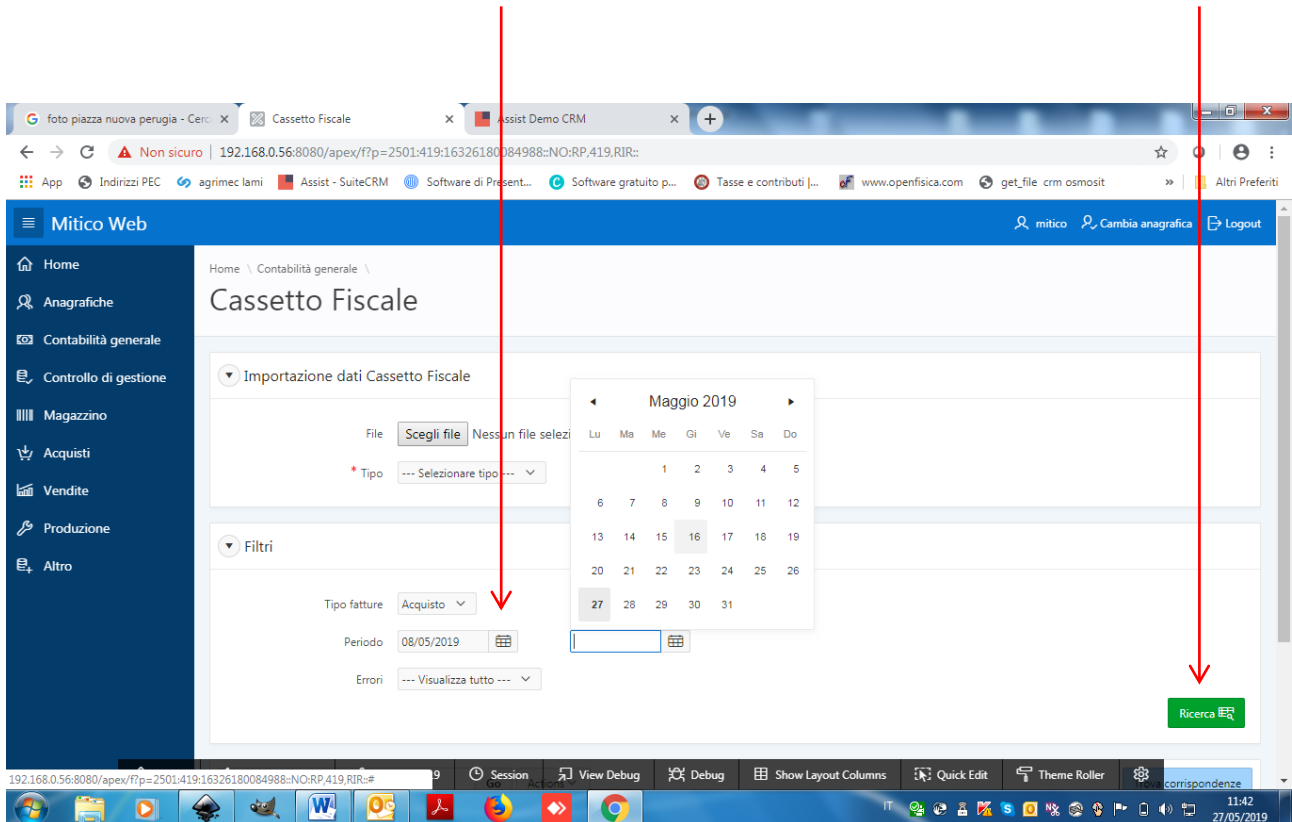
foto piazza nuova perugia - Cerc ×
Cassetto Fiscale ×
Assist Demo CRM ×

Non sicuro | 192.168.0.56:8080/apex/f?p=2501:419:16326180084988::NO:RP,419,RIR::

App | Indirizzi PEC | agrimec lami | Assist - SuiteCRM | Software di Present... | Software gratuito p... | Tasse e contributi |... | www.openfisica.com | get_file crm osmosit | » | Altri Preferiti

Mitico Web
mitico | Cambia anagrafica | Logout

Home
Anagrafiche
Contabilità generale
Controllo di gestione
Magazzino
Acquisti
Vendite
Produzione
Altro

Home \ Contabilità generale \

Cassetto Fiscale

Importazione dati Cassetto Fiscale

File | Scegli file | Nessun file selez
* Tipo | --- Selezionare tipo ---

Maggio 2019

| Lu | Ma | Me | Gi | Ve | Sa | Do |
|---|---|---|---|---|---|---|
| | | 1 | 2 | 3 | 4 | 5 |
| 6 | 7 | 8 | 9 | 10 | 11 | 12 |
| 13 | 14 | 15 | 16 | 17 | 18 | 19 |
| 20 | 21 | 22 | 23 | 24 | 25 | 26 |
| 27 | 28 | 29 | 30 | 31 | | |

Filtri

Tipo fatture | Acquisto
Periodo | 08/05/2019
Errori | --- Visualizza tutto ---

Ricerca

192.168.0.56:8080/apex/f?p=2501:419:16326180084988::NO:RP,419,RIR::#
9 | Session | View Debug | Debug | Show Layout Columns | Quick Edit | Theme Roller
Go | Actions
Trova corrispondenze

IT
11:42
27/05/2019